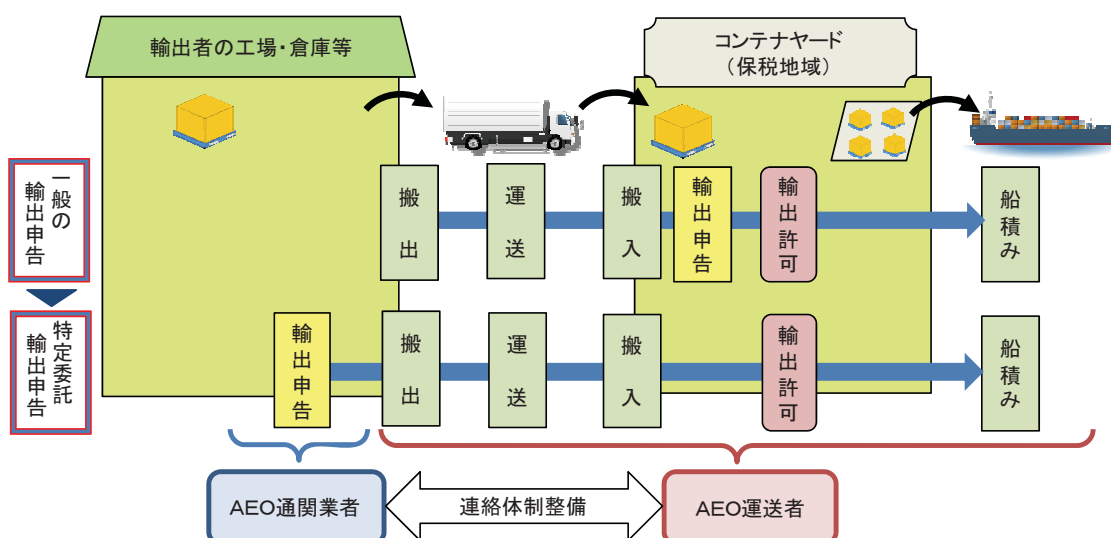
輸出者の工場・倉庫等

コンテナヤード
（保税地域）

一般の輸出申告

搬出

運送

搬入

輸出申告

輸出許可

船積み

特定委託輸出申告

輸出申告

搬出

運送

搬入

輸出許可

船積み

AEO通関業者

連絡体制整備

AEO運送者